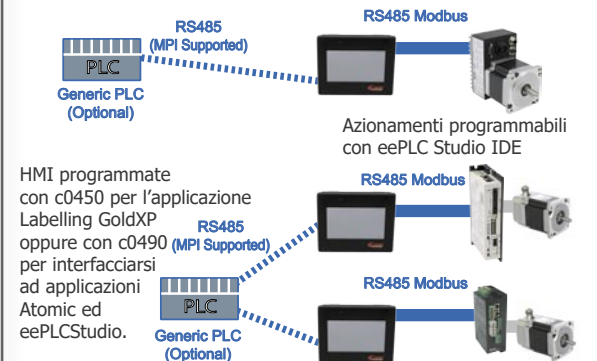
RS485
(MPI Supported)

RS485 Modbus

PLC

Generic PLC
(Optional)

Azionamenti programmabili con eePLC Studio IDE

HMI programmate con c0450 per l'applicazione Labelling GoldXP oppure con c0490 per interfacciarsi ad applicazioni Atomic ed eePLCStudio.

RS485 Modbus

RS485
(MPI Supported)

RS485 Modbus

PLC

Generic PLC
(Optional)